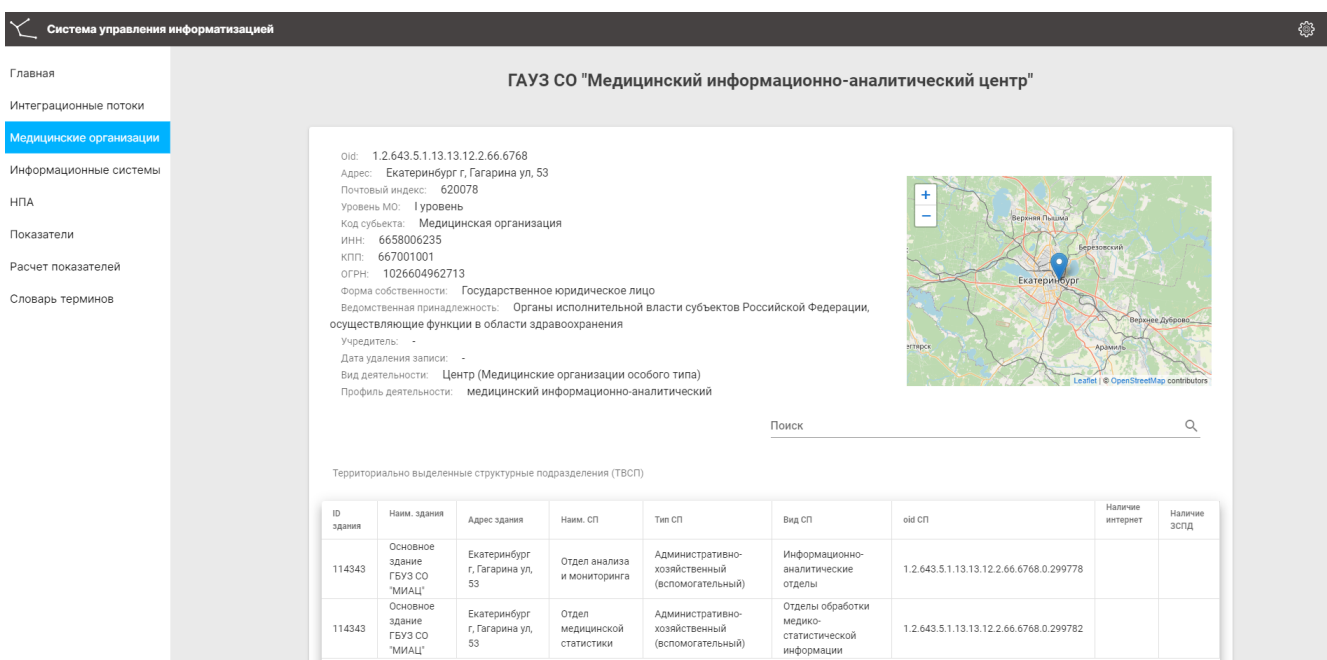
Система управления информатизацией

Главная
Интеграционные потоки
Медицинские организации
Информационные системы
НПА
Показатели
Расчет показателей
Словарь терминов

ГАУЗ СО "Медицинский информационно-аналитический центр"

Oid: 1.2.643.5.1.13.13.12.2.66.6768
Адрес: Екатеринбург г, Гагарина ул, 53
Почтовый индекс: 620078
Уровень МО: I уровень
Код субъекта: Медицинская организация
ИНН: 6658006235
КПП: 667001001
ОГРН: 1026604962713
Форма собственности: Государственное юридическое лицо
Ведомственная принадлежность: Органы исполнительной власти субъектов Российской Федерации, осуществляющие функции в области здравоохранения
Учредитель: -
Дата удаления записи: -
Вид деятельности: Центр (Медицинские организации особого типа)
Профиль деятельности: медицинский информационно-аналитический

+
−
Верхняя Пышма
Березовский
Екатеринбург
Верхнее Дуброво
Арамиль
Leaflet | © OpenStreetMap contributors

Поиск

Территориально выделенные структурные подразделения (ТВСП)

| ID здания | Наим. здания | Адрес здания | Наим. СП | Тип СП | Вид СП | oid СП | Наличие интернет | Наличие ЗСПД |
|---|---|---|---|---|---|---|---|---|
| 114343 | Основное здание ГБУЗ СО "МИАЦ" | Екатеринбург г, Гагарина ул, 53 | Отдел анализа и мониторинга | Административно-хозяйственный (вспомогательный) | Информационно-аналитические отделы | 1.2.643.5.1.13.13.12.2.66.6768.0.299778 | | |
| 114343 | Основное здание ГБУЗ СО "МИАЦ" | Екатеринбург г, Гагарина ул, 53 | Отдел медицинской статистики | Административно-хозяйственный (вспомогательный) | Отделы обработки медико-статистической информации | 1.2.643.5.1.13.13.12.2.66.6768.0.299782 | | |